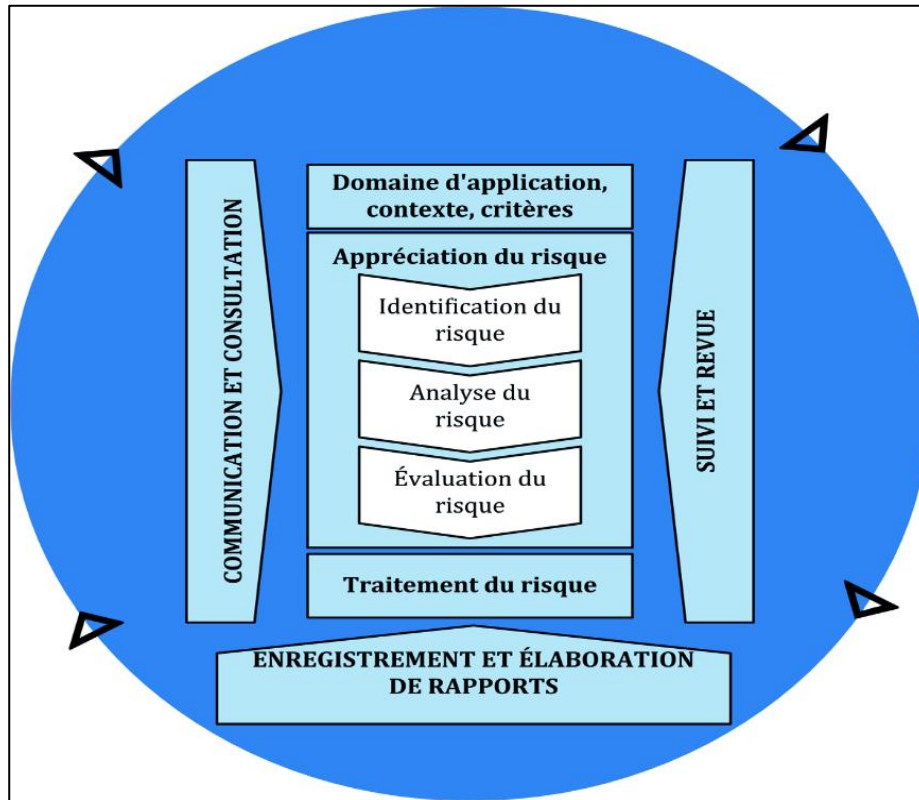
COMMUNICATION ET CONSULTATION

Domaine d'application, contexte, critères

Appréciation du risque

Identification du risque

Analyse du risque

Évaluation du risque

Traitement du risque

SUIVI ET REVUE

ENREGISTREMENT ET ÉLABORATION DE RAPPORTS